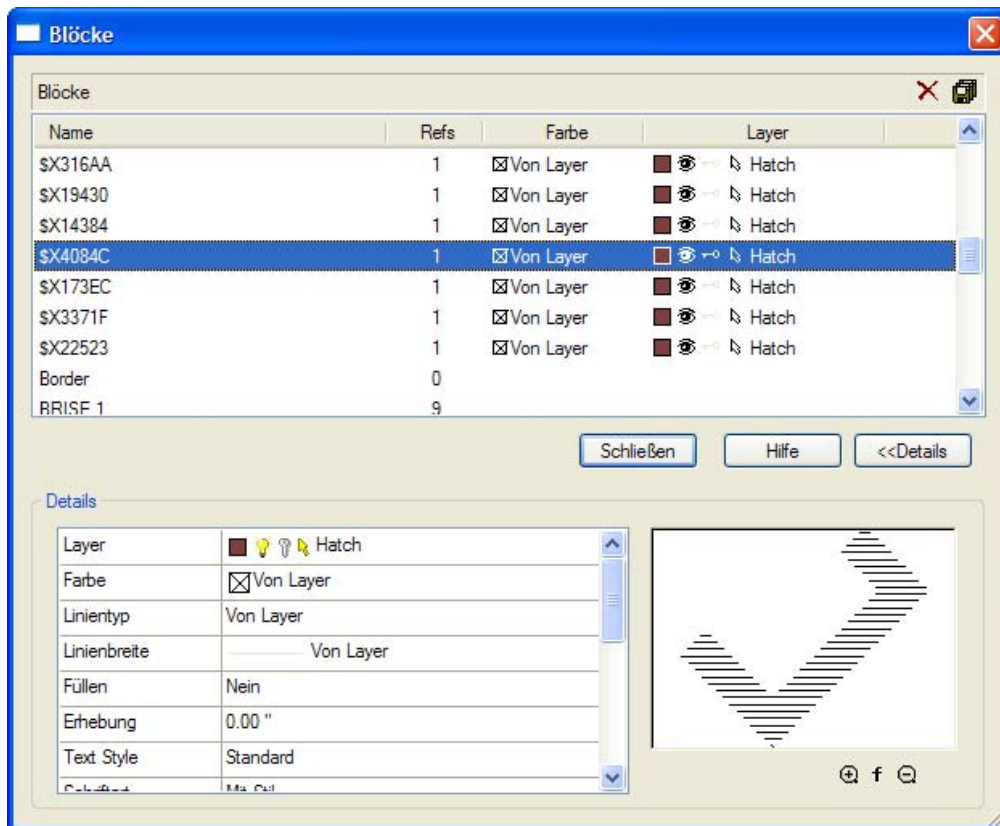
Blöcke

Blöcke

| Name | Refs | Farbe | Layer |
|---|---|---|---|
| $X316AA | 1 | Von Layer | Hatch |
| $X19430 | 1 | Von Layer | Hatch |
| $X14384 | 1 | Von Layer | Hatch |
| $X4084C | 1 | Von Layer | Hatch |
| $X173EC | 1 | Von Layer | Hatch |
| $X3371F | 1 | Von Layer | Hatch |
| $X22523 | 1 | Von Layer | Hatch |
| Border | 0 | | |
| BRISE 1 | 9 | | |

Schließen Hilfe <<Details

Details

| | |
|---|---|
| Layer | Hatch |
| Farbe | Von Layer |
| Linientyp | Von Layer |
| Linienbreite | Von Layer |
| Füllen | Nein |
| Erhebung | 0.00 " |
| Text Style | Standard |
| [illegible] | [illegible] |

f